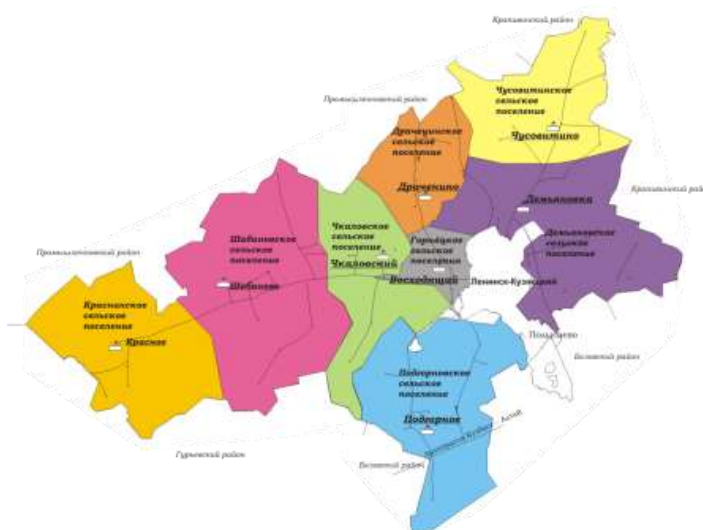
Крапивинский район

Чусовитинское сельское поселение
Чусовитино

Промышленновский район

Драчениновское сельское поселение
Драченино

Демьяновка

Крапивинский район

Демьяновское сельское поселение

Шабановское сельское поселение
Шабаново

Чкаловское сельское поселение
Чкаловский

Горняцкое сельское поселение
Восходящий

Ленинск-Кузнецкий

Промышленновский район

Красинское сельское поселение
Красное

Полысаево

Беловский район

Подгорновское сельское поселение
Подгорное

Гурьевский район

Беловский район